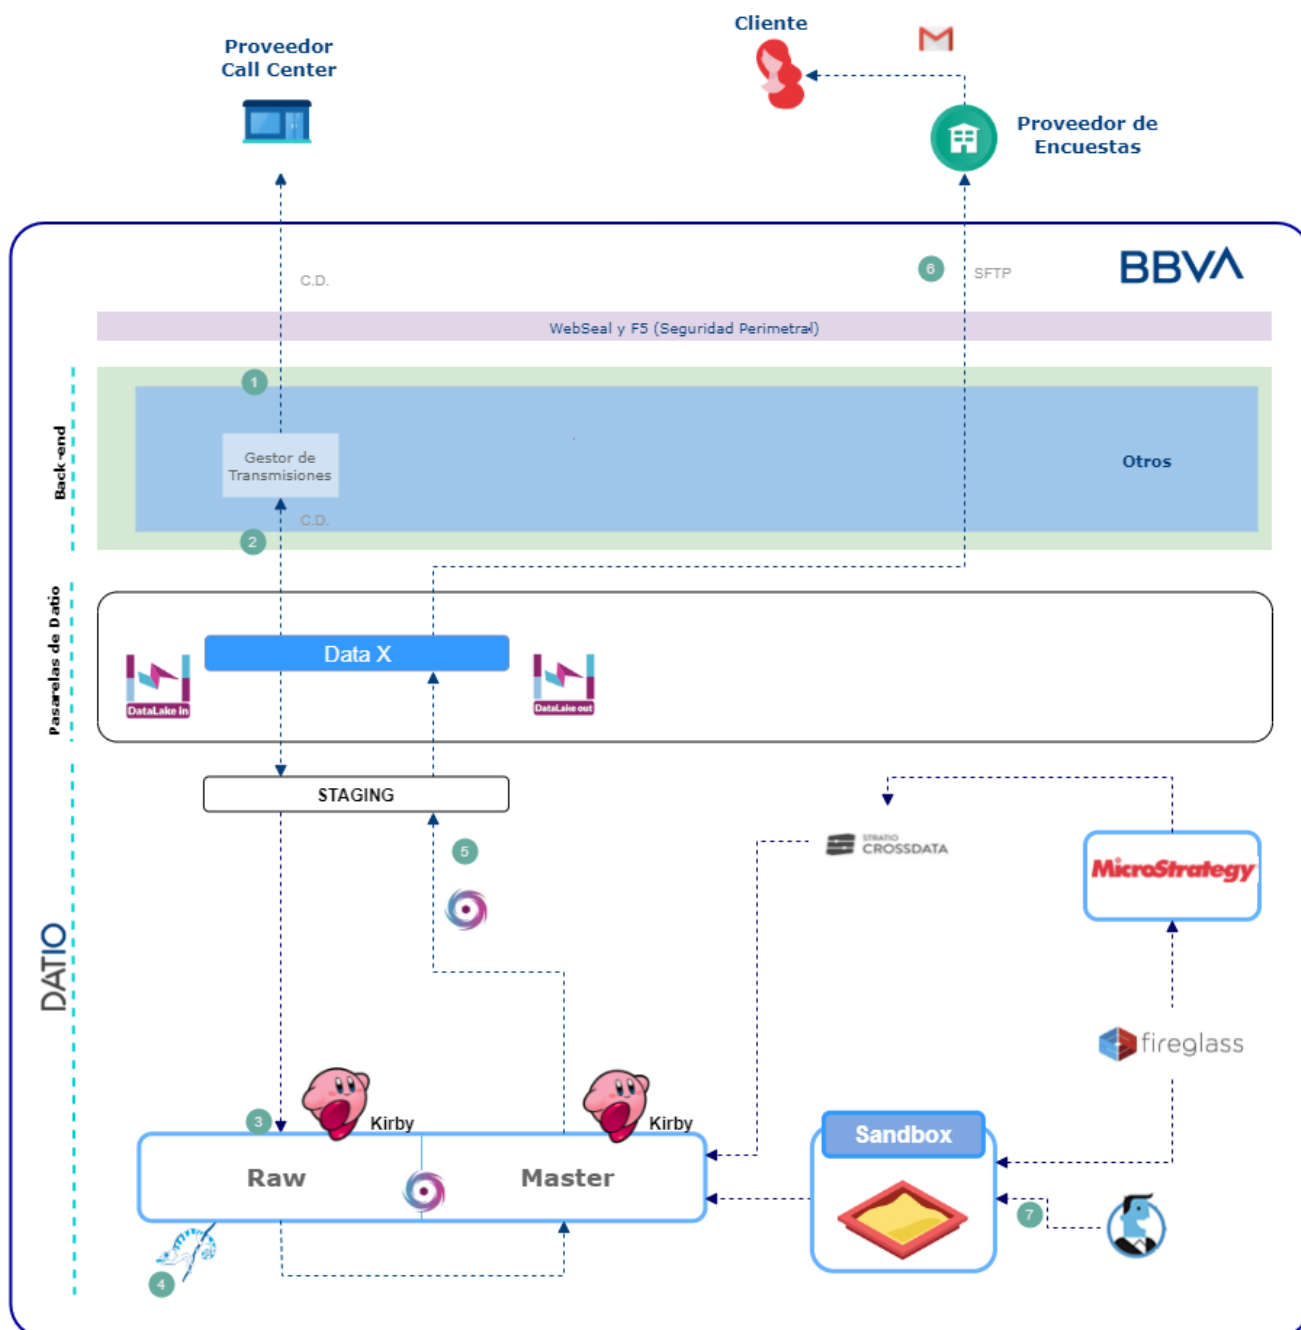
Proveedor Call Center

Cliente

Proveedor de Encuestas

BBVA

C.D.

6

SFTP

WebSeal y F5 (Seguridad Perimetral)

Back-end

1

Gestor de Transmisiones

C.D.

Otros

2

Pasarelas de Datio

DataLake in

Data X

DataLake out

STAGING

STRATIO CROSSDATA

MicroStrategy

5

DATIO

fireglass

Kirby

Kirby

3

Sandbox

Raw

Master

7

4